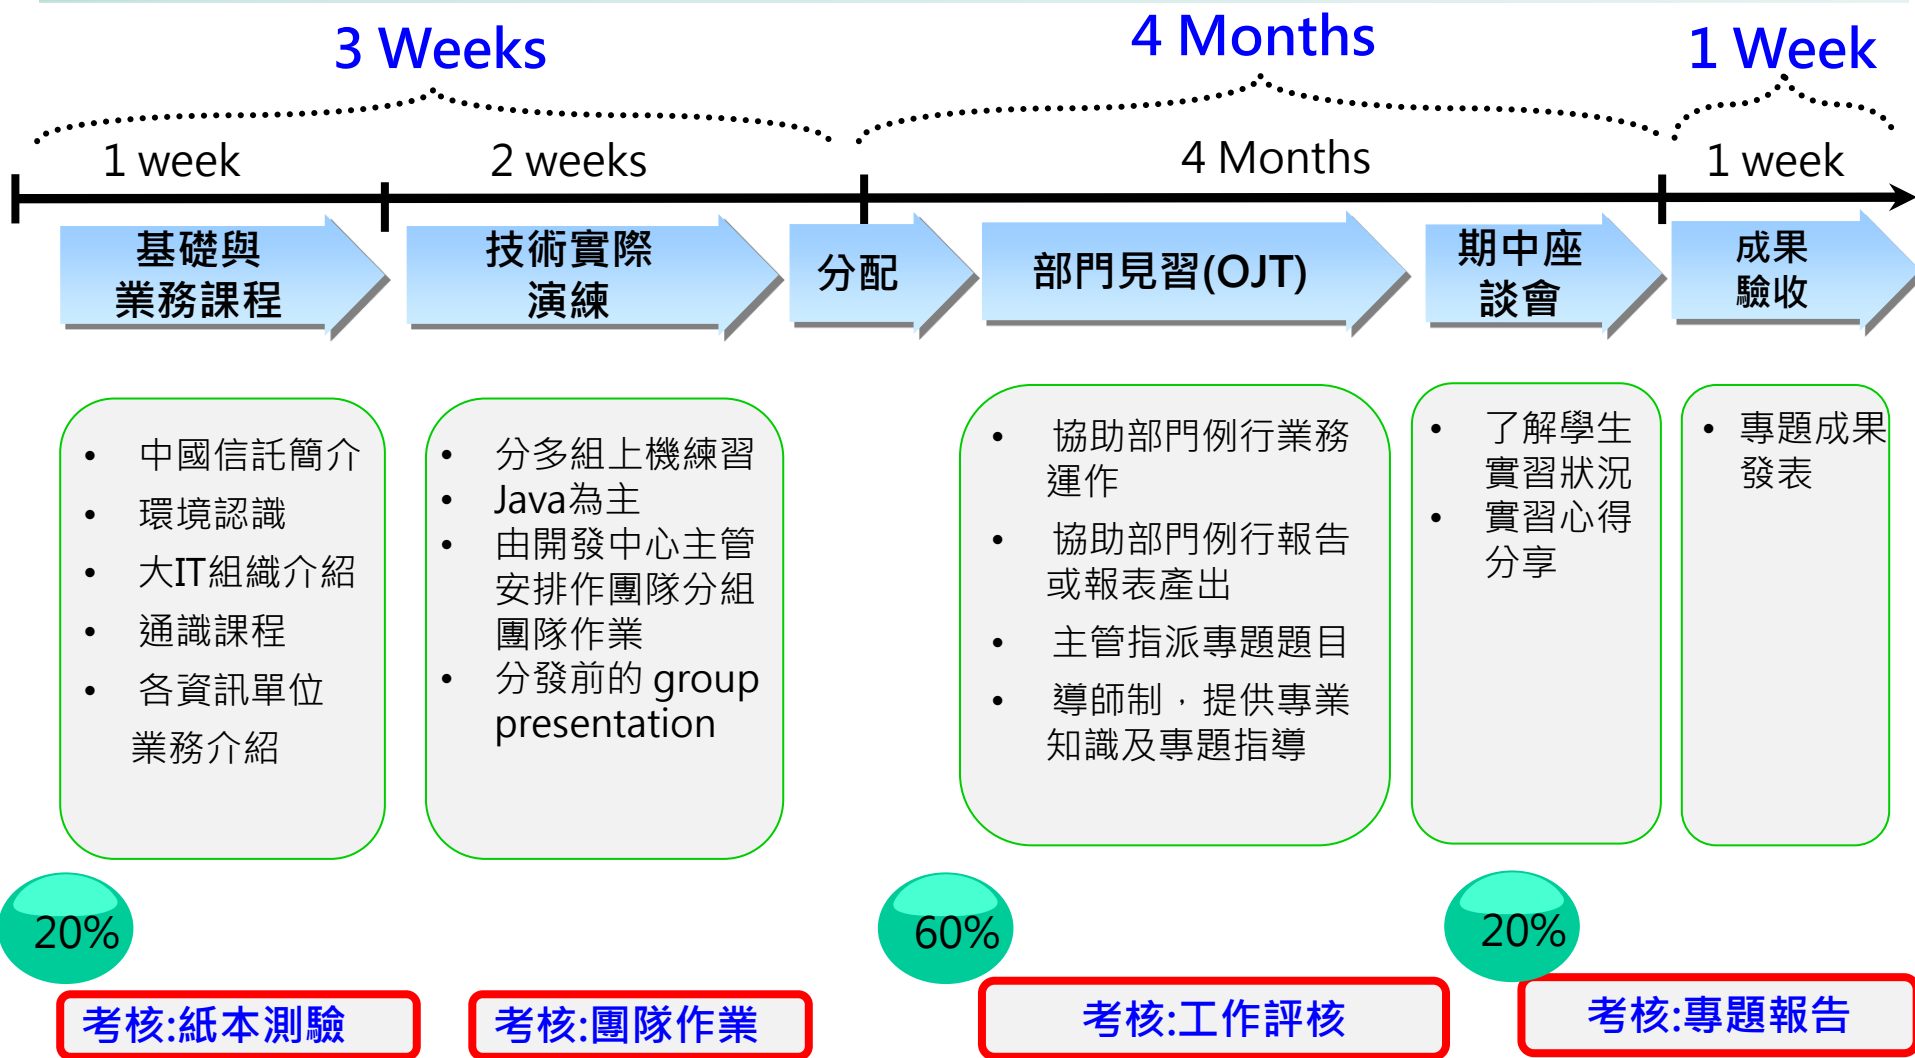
3 Weeks

4 Months

1 Week

1 week

2 weeks

4 Months

1 week

基礎與業務課程

技術實際演練

分配

部門見習(OJT)

期中座談會

成果驗收

- 中國信託簡介
- 環境認識
- 大IT組織介紹
- 通識課程
- 各資訊單位業務介紹

- 分多組上機練習
- Java為主
- 由開發中心主管安排作團隊分組團隊作業
- 分發前的 group presentation

- 協助部門例行業務運作
- 協助部門例行報告或報表產出
- 主管指派專題題目
- 導師制，提供專業知識及專題指導

- 了解學生實習狀況
- 實習心得分享

- 專題成果發表

20%

60%

20%

考核:紙本測驗

考核:團隊作業

考核:工作評核

考核:專題報告